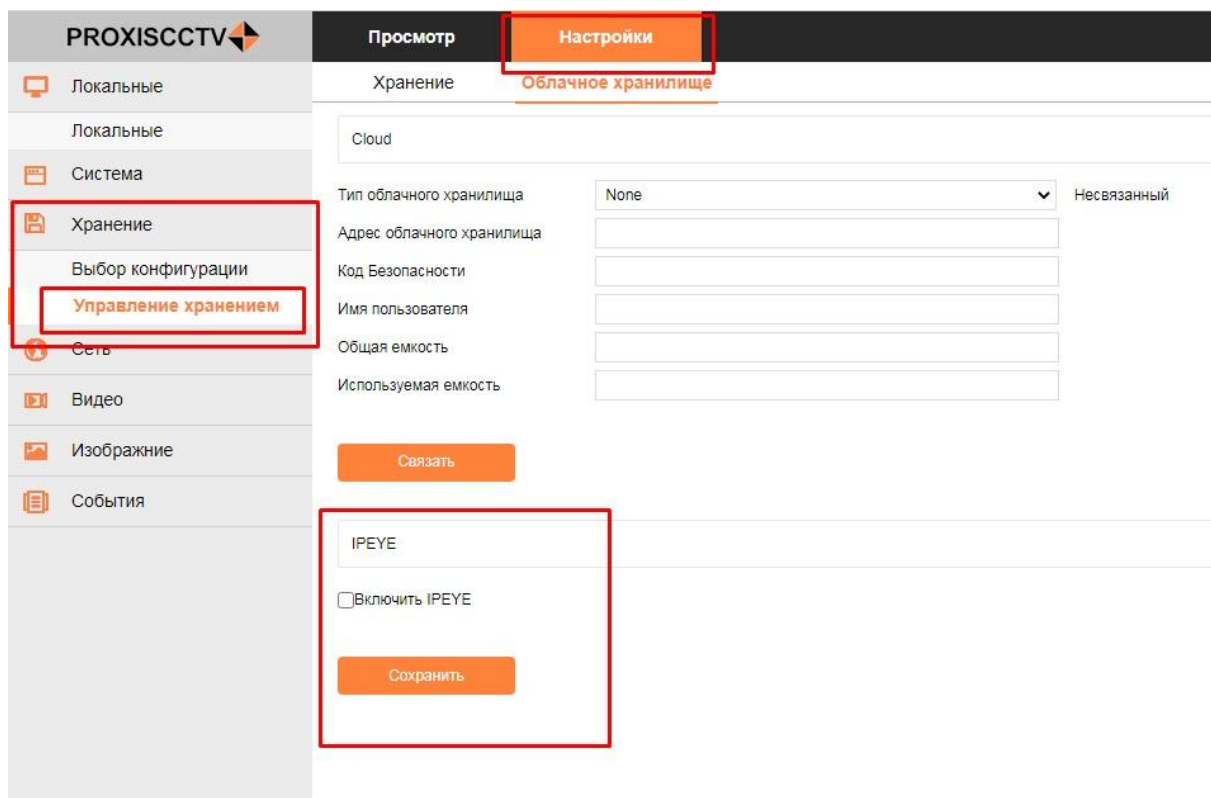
PROXISCCTV

Просмотр

Настройки

Локальные

Локальные

Система

Хранение

Выбор конфигурации

Управление хранением

Сеть

Видео

Изображние

События

Хранение

Облачное хранилище

Cloud

Тип облачного хранилища

None

Несвязанный

Адрес облачного хранилища

Код Безопасности

Имя пользователя

Общая емкость

Используемая емкость

Связать

IPEYE

Включить IPEYE

Сохранить